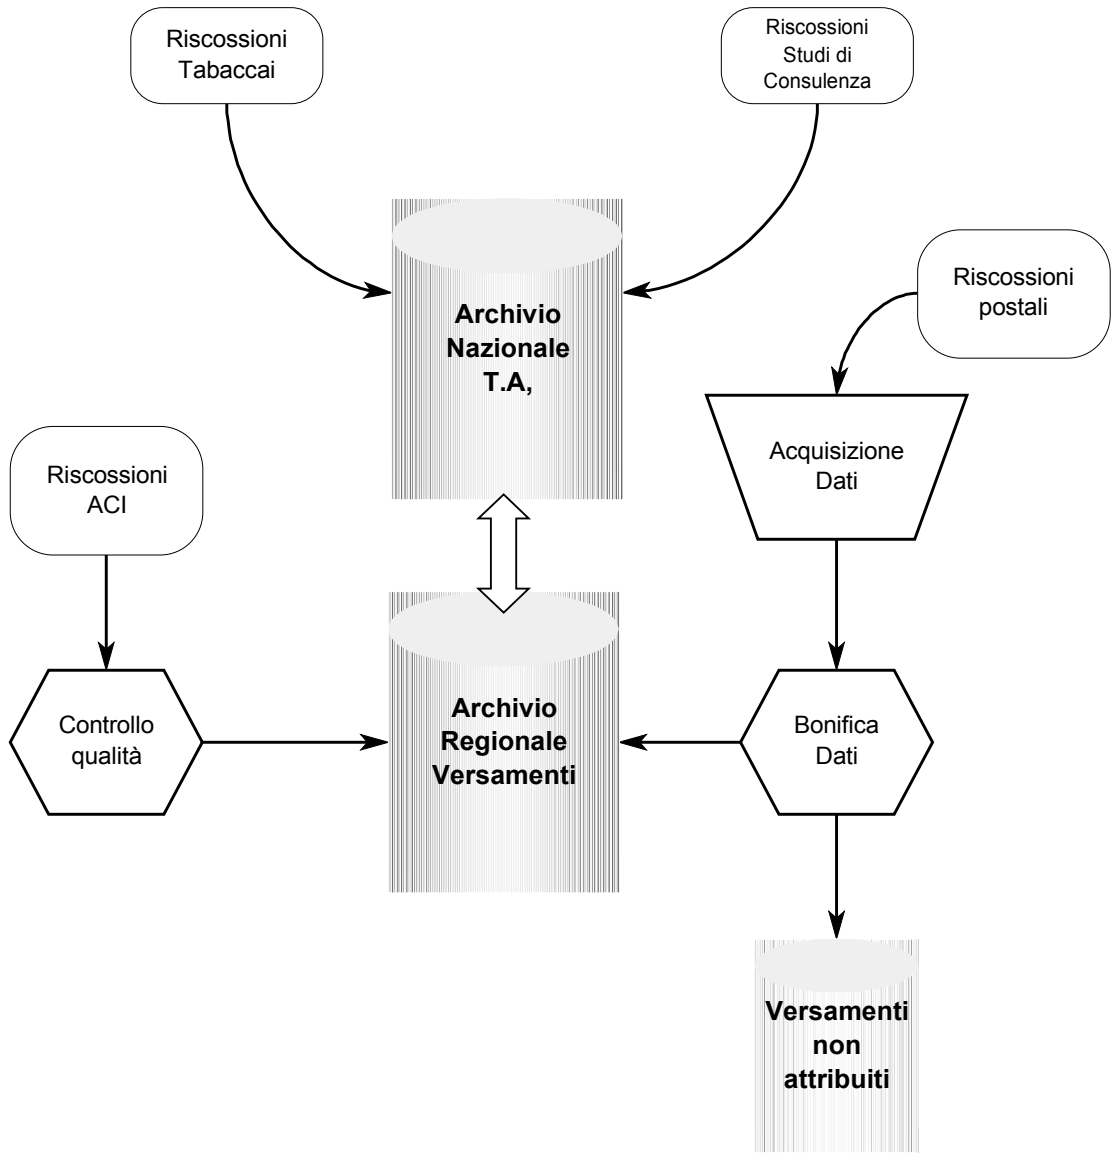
Riscossioni Tabaccai

Riscossioni Studi di Consulenza

Archivio Nazionale T.A,

Riscossioni postali

Acquisizione Dati

Riscossioni ACI

Controllo qualità

Archivio Regionale Versamenti

Bonifica Dati

Versamenti non attribuiti